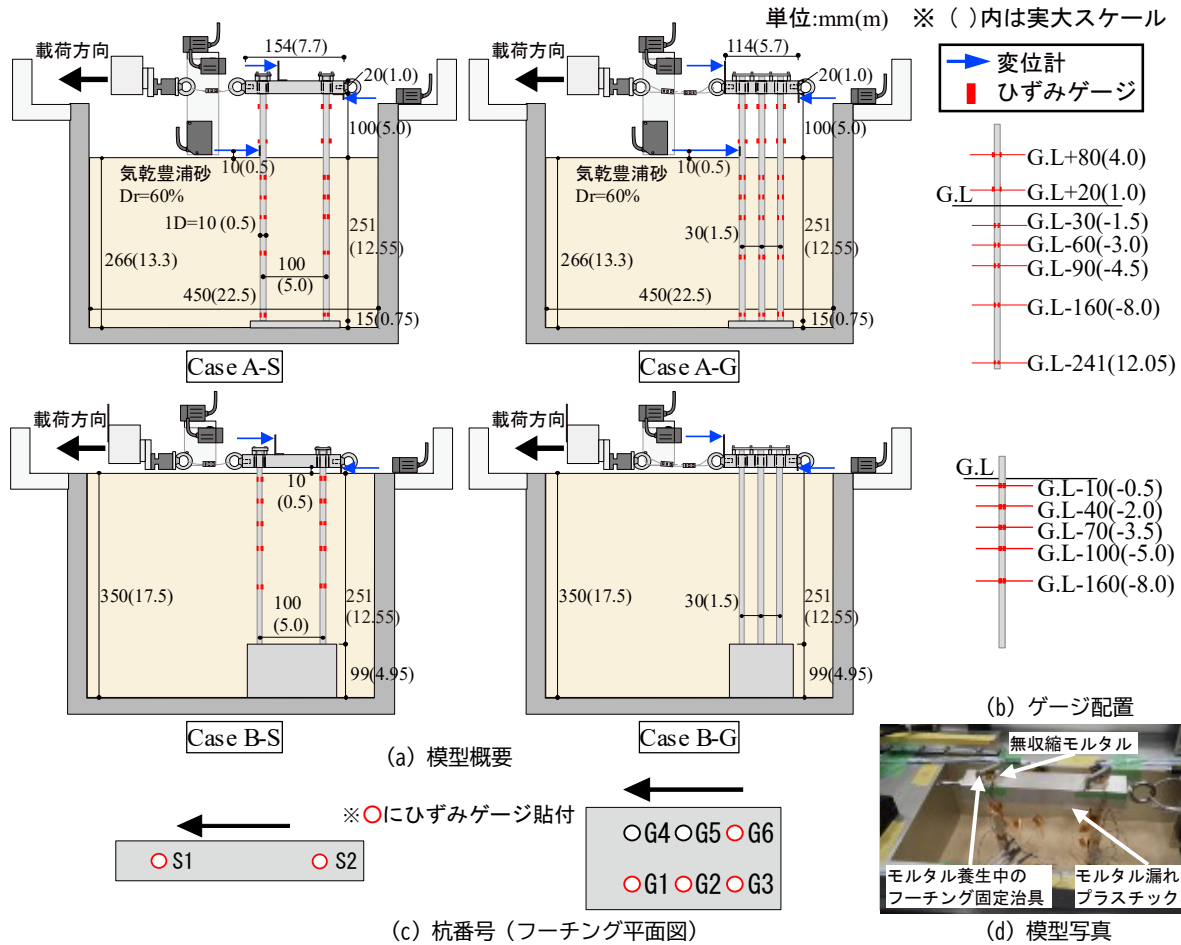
単位:mm(m)　※（ ）内は実大スケール

変位計
ひずみゲージ

載荷方向
154(7.7)
20(1.0)
100(5.0)
10(0.5)
気乾豊浦砂
Dr=60%
1D=10 (0.5)
251
(12.55)
266(13.3)
100
(5.0)
450(22.5)
15(0.75)
Case A-S

載荷方向
114(5.7)
20(1.0)
100(5.0)
10(0.5)
気乾豊浦砂
Dr=60%
30(1.5)
251
(12.55)
266(13.3)
450(22.5)
15(0.75)
Case A-G

G.L+80(4.0)
G.L
G.L+20(1.0)
G.L-30(-1.5)
G.L-60(-3.0)
G.L-90(-4.5)
G.L-160(-8.0)
G.L-241(12.05)

載荷方向
10
(0.5)
350(17.5)
100
(5.0)
251
(12.55)
99(4.95)
Case B-S

載荷方向
350(17.5)
30(1.5)
251
(12.55)
99(4.95)
Case B-G

G.L
G.L-10(-0.5)
G.L-40(-2.0)
G.L-70(-3.5)
G.L-100(-5.0)
G.L-160(-8.0)

(b) ゲージ配置

(a) 模型概要

※○にひずみゲージ貼付
S1　S2
G4　G5　G6
G1　G2　G3
(c) 杭番号（フーチング平面図）

無収縮モルタル
モルタル養生中の
フーチング固定治具
モルタル漏れ
プラスチック
(d) 模型写真